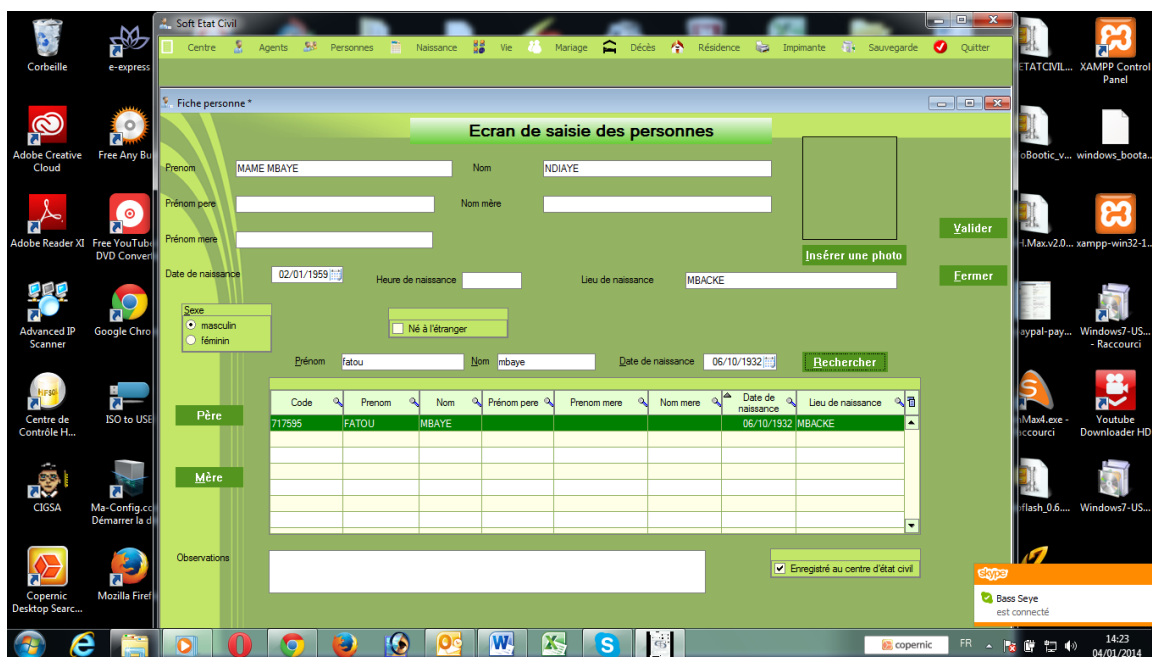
Corbeille
e-express
Adobe Creative Cloud
Free Any Bu
Adobe Reader XI
Free YouTube DVD Convert
Advanced IP Scanner
Google Chro
Centre de Contrôle H...
ISO to USB
CIGSA
Ma-Config.co Démarrer la d
Copernic Desktop Searc...
Mozilla Firef

Soft Etat Civil
Centre Agents Personnes Naissance Vie Mariage Décès Résidence Impimante Sauvegarde Quitter

Fiche personne *

Ecran de saisie des personnes

Prenom MAME MBAYE
Nom NDIAYE
Prénom pere
Nom mère
Prénom mere
Date de naissance 02/01/1959
Heure de naissance
Lieu de naissance MBACKE
Insérer une photo
Valider
Fermer
Sexe
masculin
féminin
Né à l'étranger
Prénom fatou
Nom mbaye
Date de naissance 06/10/1932
Rechercher
Père
Mère

| Code | Prenom | Nom | Prénom pere | Prenom mere | Nom mere | Date de naissance | Lieu de naissance |
|---|---|---|---|---|---|---|---|
| 717595 | FATOU | MBAYE | | | | 06/10/1932 | MBACKE |

Observations
Enregistré au centre d'état civil

ETATCIVIL...
XAMPP Control Panel
oBootic_v...
windows_boota...
H.Max.v2.0...
xampp-win32-1...
aypal-pay...
Windows7-US... - Raccourci
nMax4.exe - accourci
Youtube Downloader HD
oflash_0.6....
Windows7-US...

skype
Bass Seye
est connecté

copernic
FR
14:23
04/01/2014